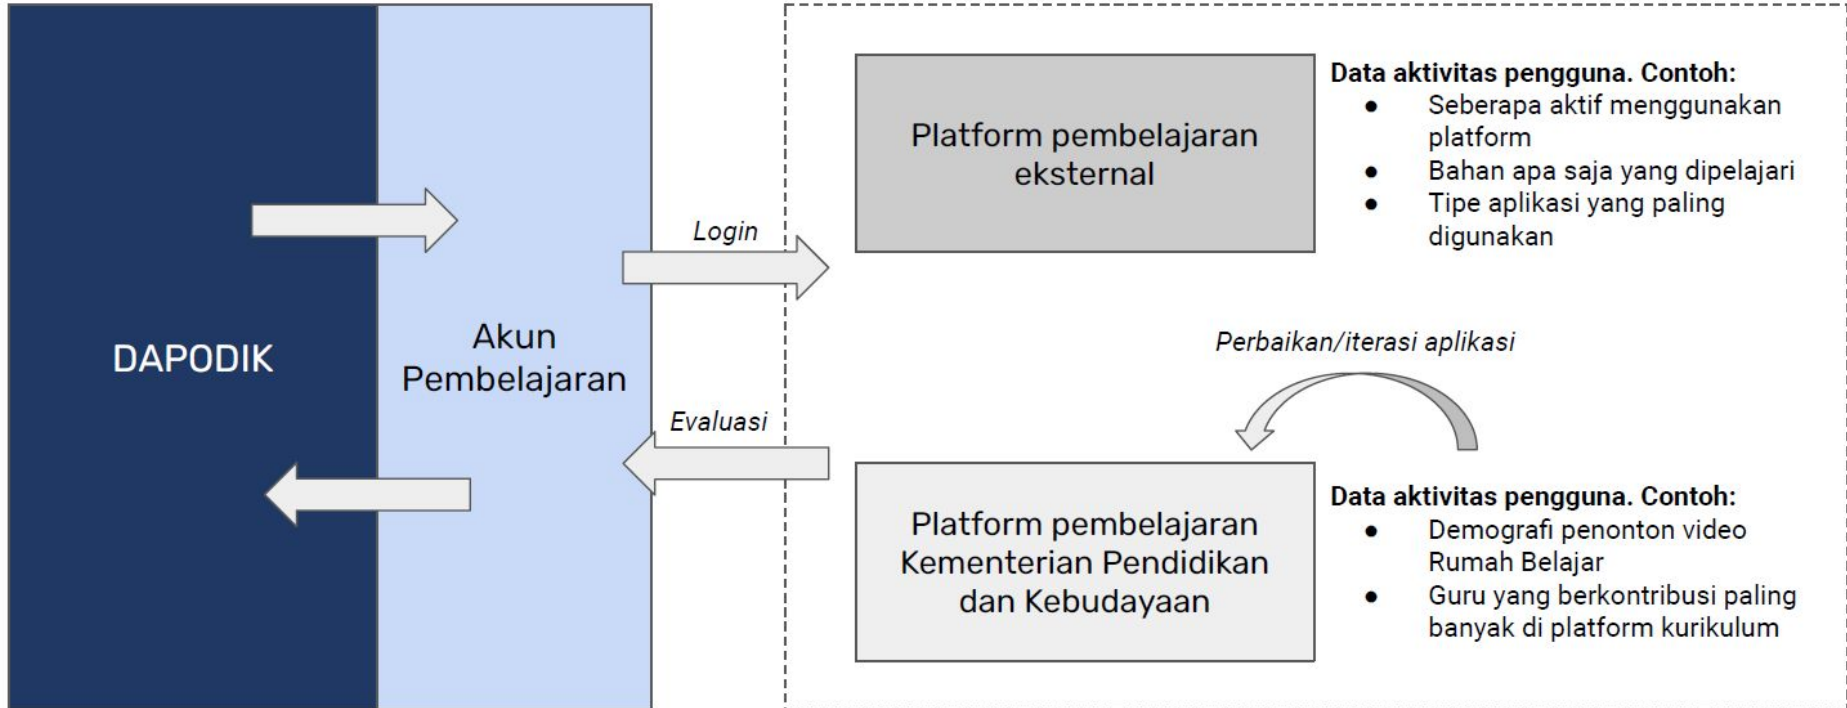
DAPODIK

Akun Pembelajaran

Login

Evaluasi

Platform pembelajaran eksternal

Data aktivitas pengguna. Contoh:
- Seberapa aktif menggunakan platform
- Bahan apa saja yang dipelajari
- Tipe aplikasi yang paling digunakan

Perbaikan/iterasi aplikasi

Platform pembelajaran Kementerian Pendidikan dan Kebudayaan

Data aktivitas pengguna. Contoh:
- Demografi penonton video Rumah Belajar
- Guru yang berkontribusi paling banyak di platform kurikulum